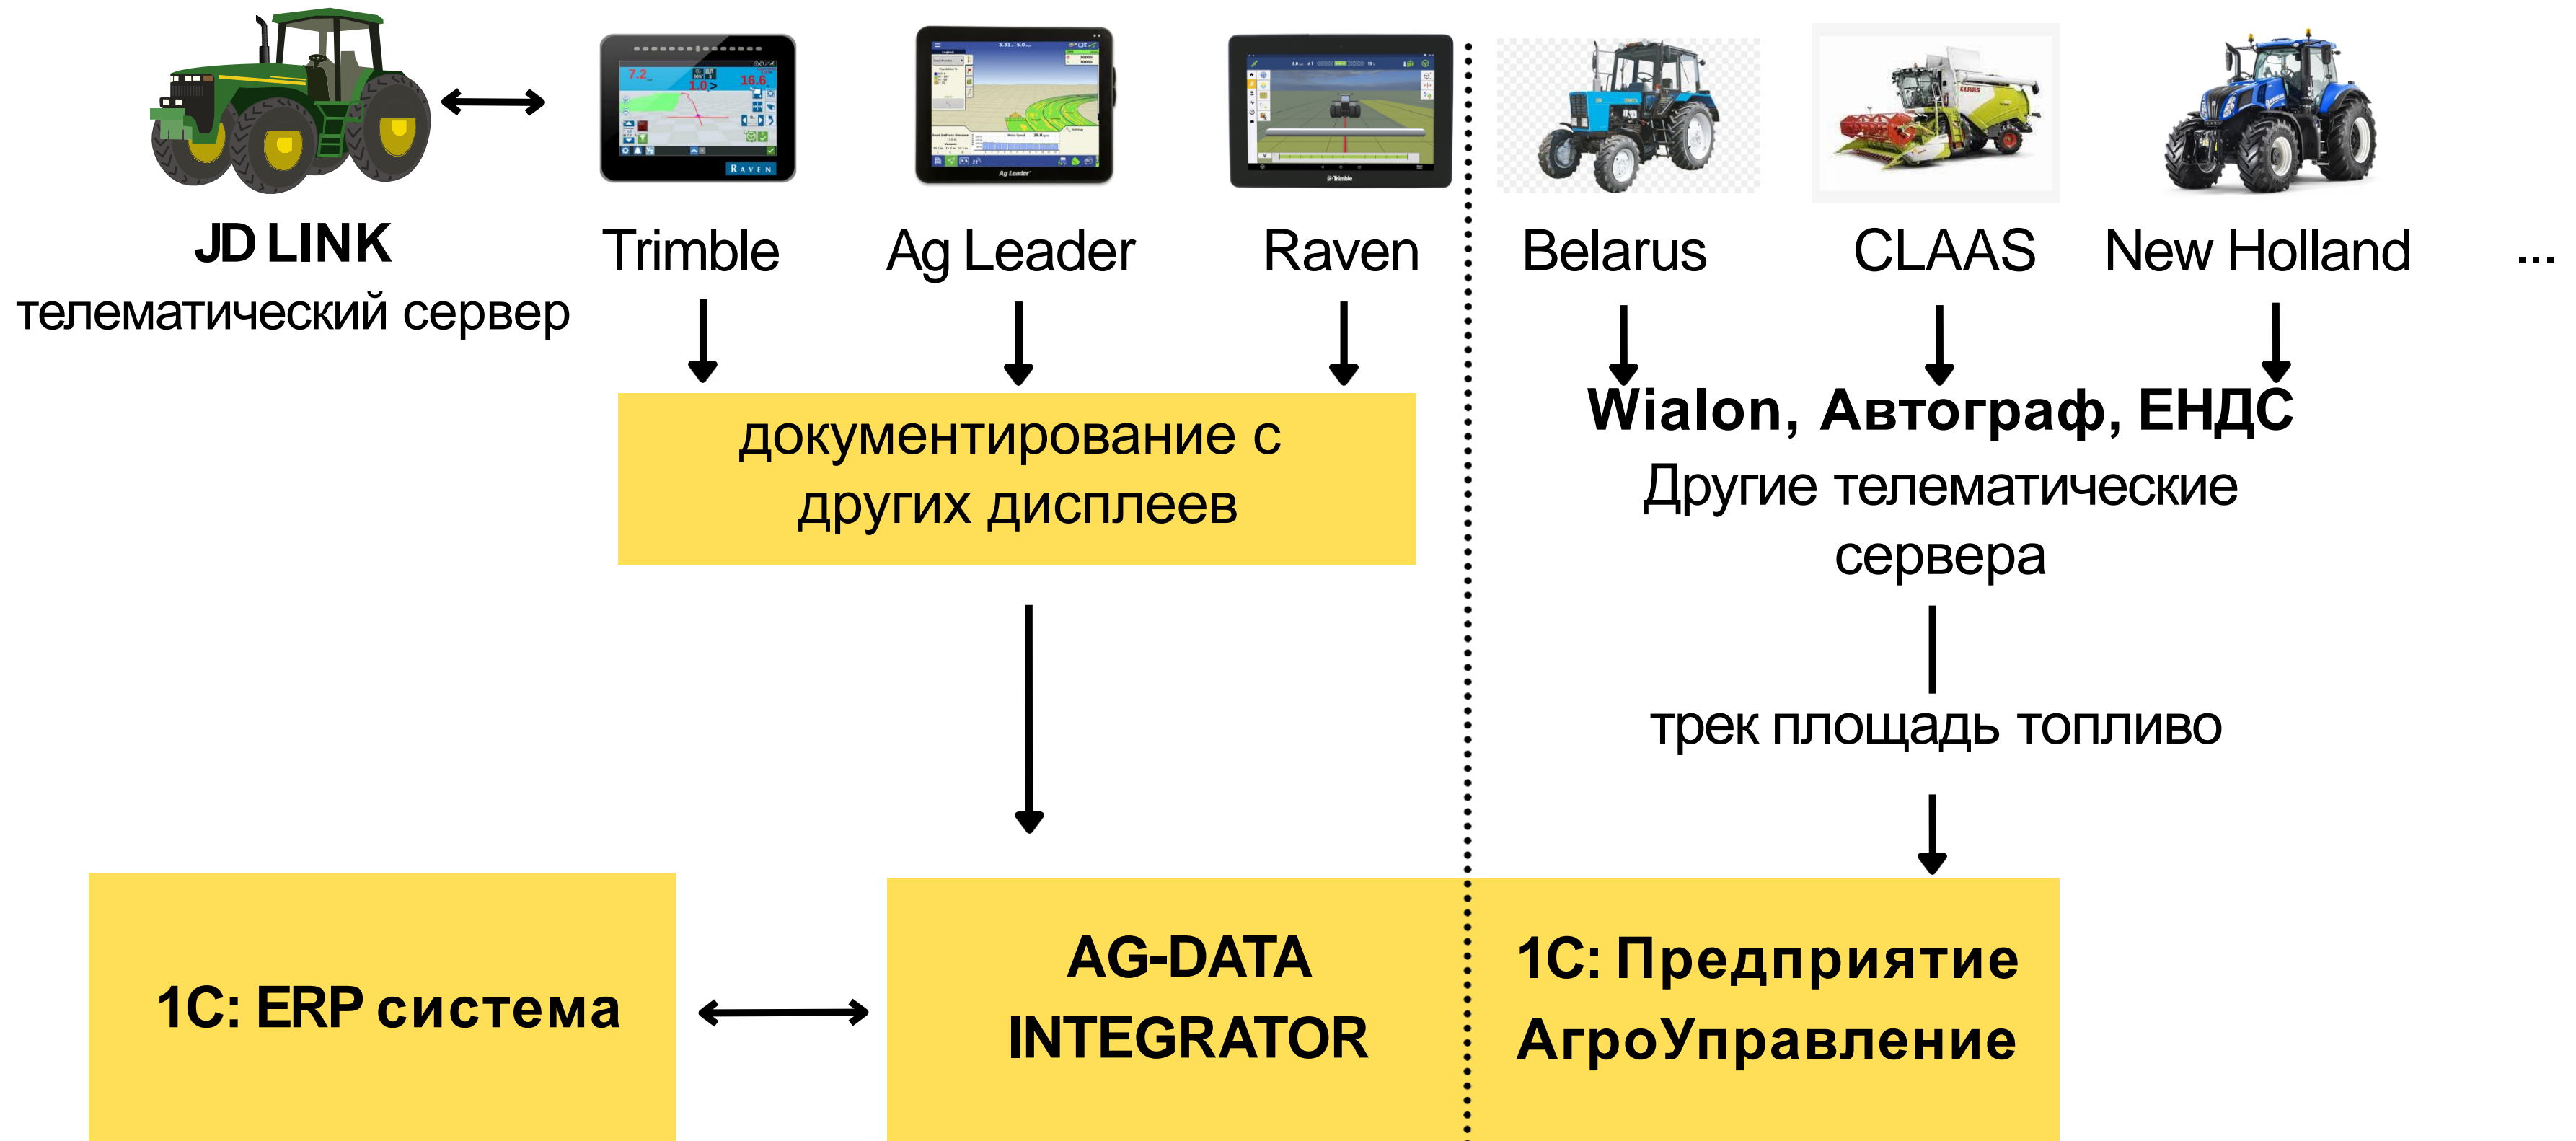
JD LINK
телематический сервер

Trimble

Ag Leader

Raven

Belarus

CLAAS

New Holland

...

документирование с других дисплеев

Wialon, Автограф, ЕНДС
Другие телематические сервера

трек площадь топливо

1С: ERP система

AG-DATA INTEGRATOR

1С: Предприятие АгроУправление